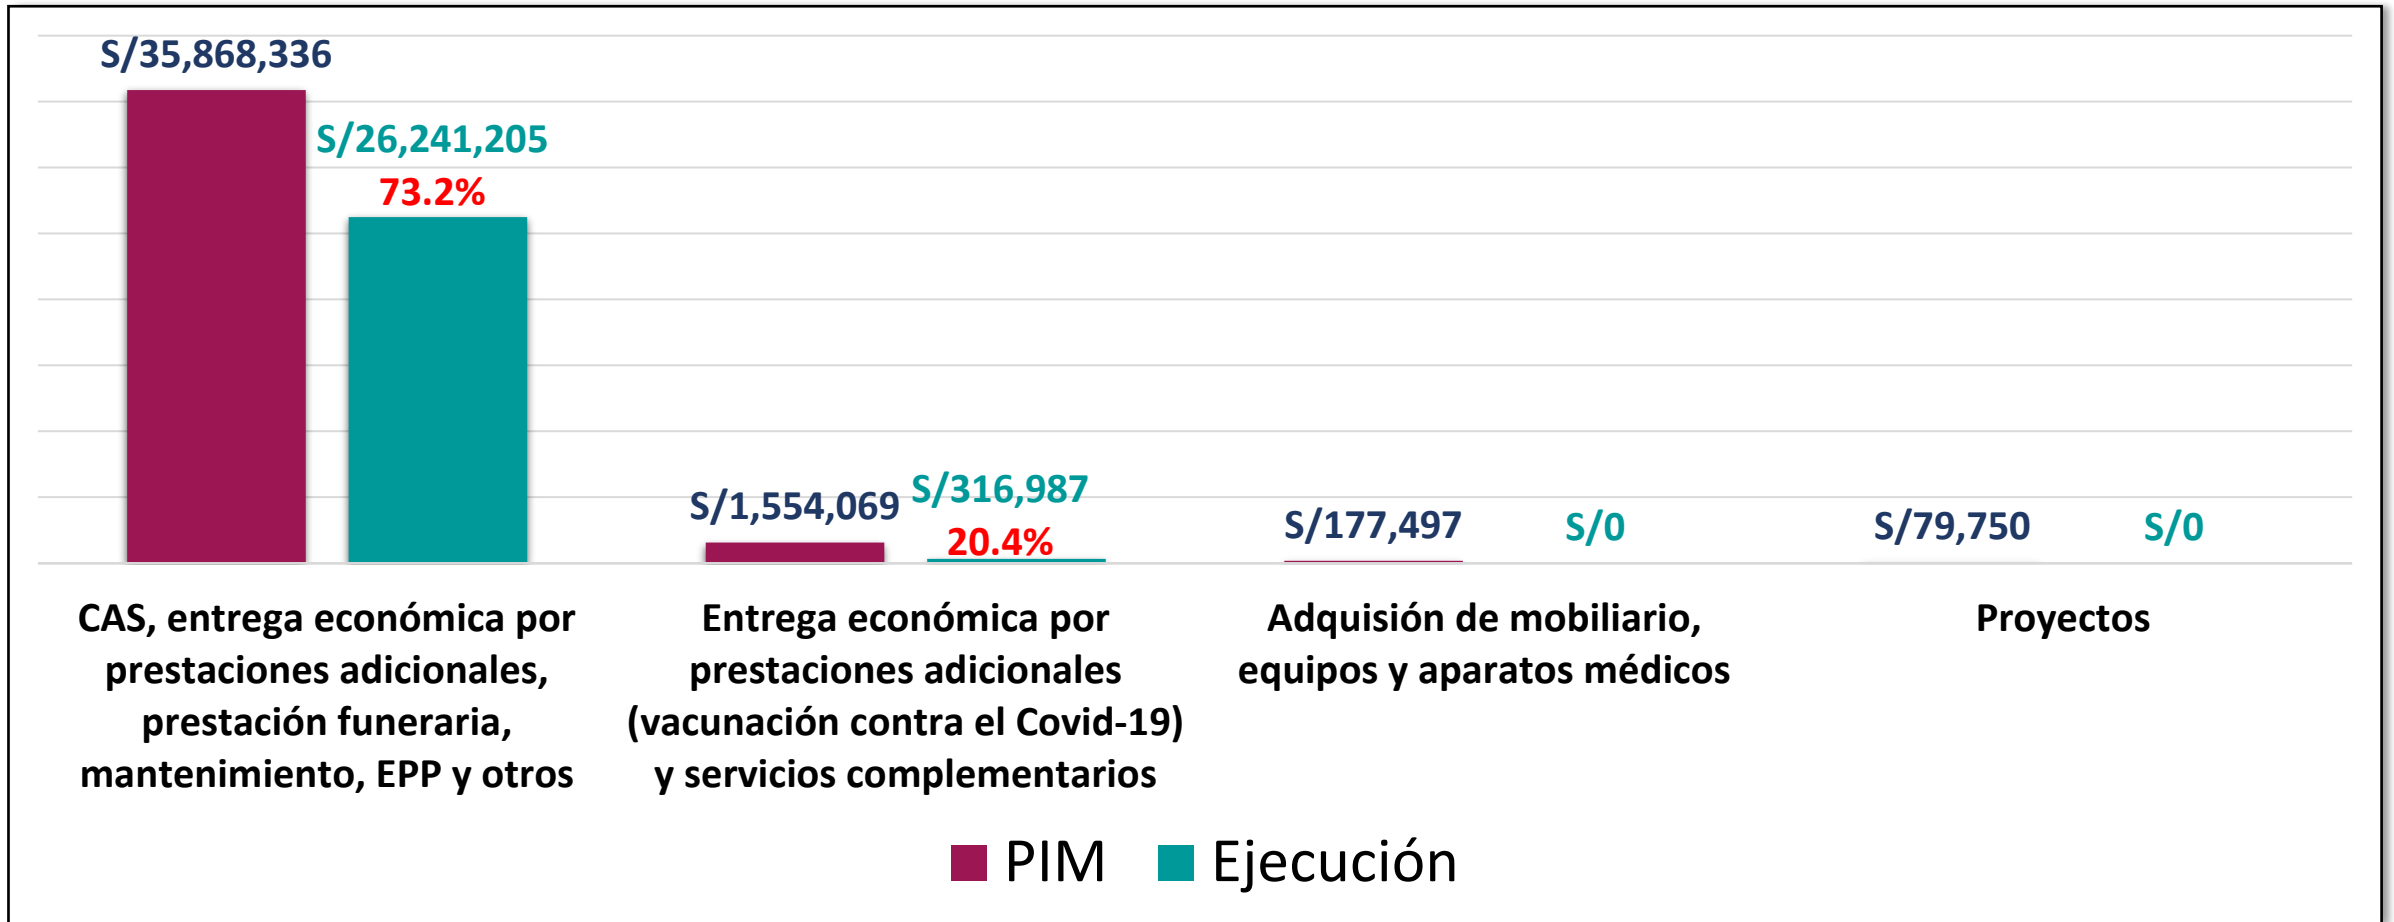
S/35,868,336

S/26,241,205

73.2%

S/1,554,069

S/316,987

20.4%

S/177,497

S/0

S/79,750

S/0

CAS, entrega económica por prestaciones adicionales, prestación funeraria, mantenimiento, EPP y otros

Entrega económica por prestaciones adicionales (vacunación contra el Covid-19) y servicios complementarios

Adquisión de mobiliario, equipos y aparatos médicos

Proyectos

PIM Ejecución